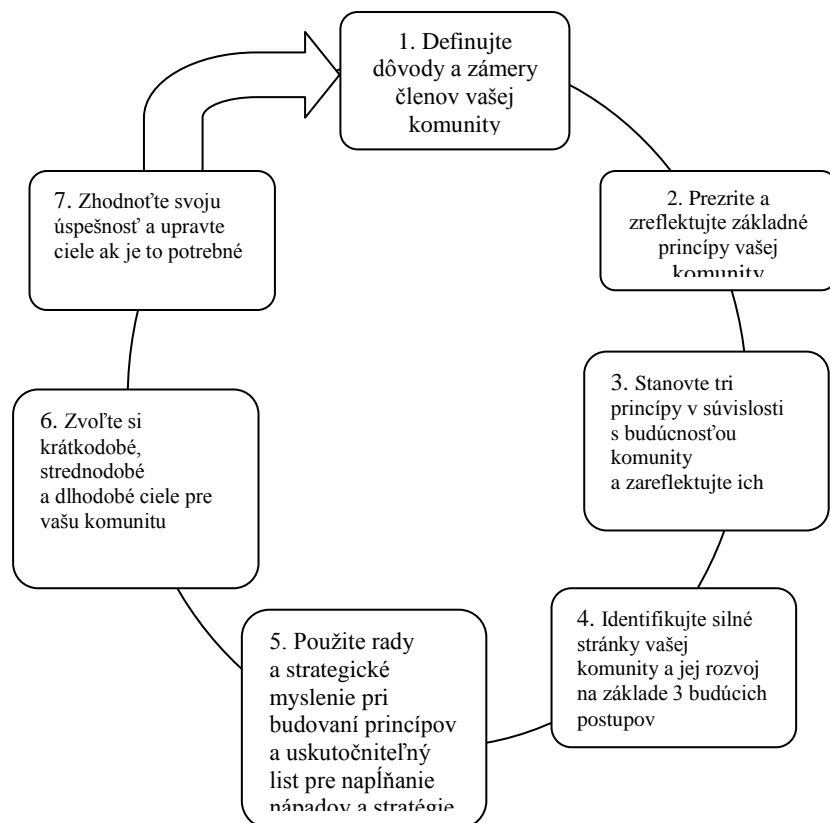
1. Definujte dôvody a zámery členov vašej komunity

2. Prezrite a zreflektujte základné princípy vašej komunity

3. Stanovte tri princípy v súvislosti s budúcnosťou komunity a zareflektujte ich

4. Identifikujte silné stránky vašej komunity a jej rozvoj na základe 3 budúcich postupov

5. Použite rady a strategické myslenie pri budovaní princípov a uskutočniteľný list pre napĺňanie nápadov a stratégie

6. Zvoľte si krátkodobé, strednodobé a dlhodobé ciele pre vašu komunitu

7. Zhodnoťte svoju úspešnosť a upravte ciele ak je to potrebné